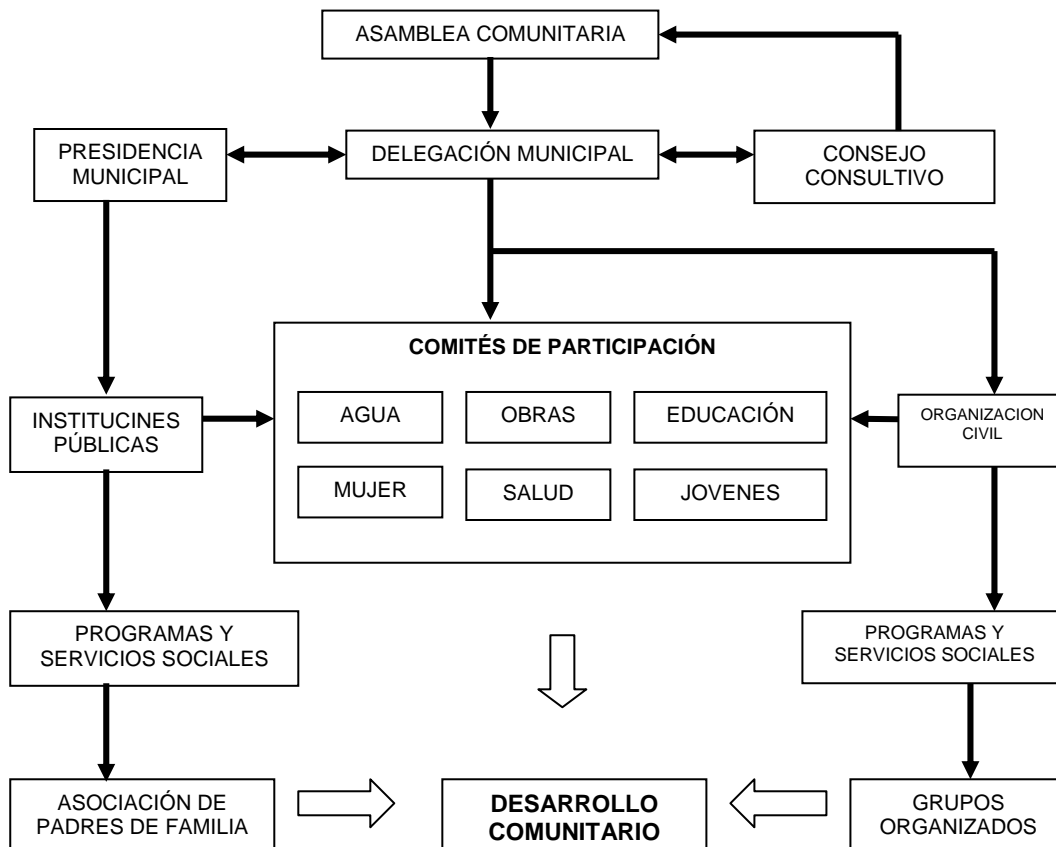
ASAMBLEA COMUNITARIA

PRESIDENCIA MUNICIPAL

DELEGACIÓN MUNICIPAL

CONSEJO CONSULTIVO

COMITÉS DE PARTICIPACIÓN

AGUA

OBRAS

EDUCACIÓN

MUJER

SALUD

JOVENES

INSTITUCINES PÚBLICAS

ORGANIZACION CIVIL

PROGRAMAS Y SERVICIOS SOCIALES

PROGRAMAS Y SERVICIOS SOCIALES

ASOCIACIÓN DE PADRES DE FAMILIA

DESARROLLO COMUNITARIO

GRUPOS ORGANIZADOS